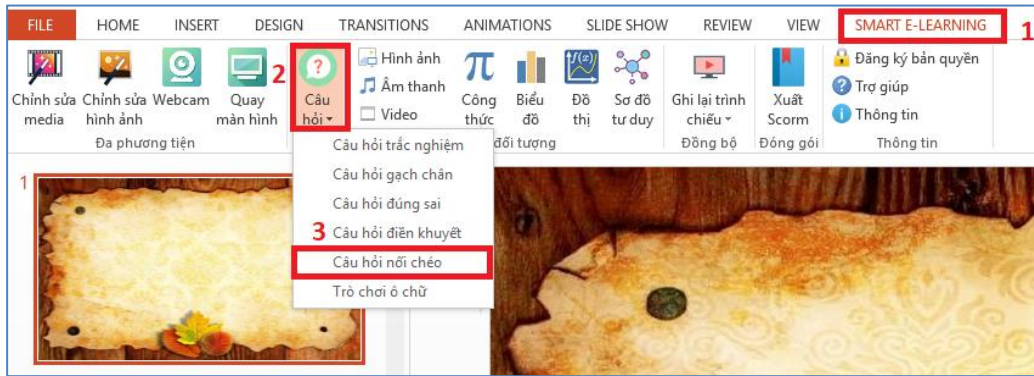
FILE HOME INSERT DESIGN TRANSITIONS ANIMATIONS SLIDE SHOW REVIEW VIEW SMART E-LEARNING 1

Chỉnh sửa media Chỉnh sửa hình ảnh Webcam Quay màn hình 2 Câu hỏi Hình ảnh Âm thanh Video Công thức Biểu đồ Đồ thị Sơ đồ tư duy Ghi lại trình chiếu Xuất Scorm Đăng ký bản quyền Trợ giúp Thông tin

Đa phương tiện đối tượng Đồng bộ Đóng gói Thông tin

Câu hỏi trắc nghiệm
Câu hỏi gạch chân
Câu hỏi đúng sai
3 Câu hỏi điền khuyết
Câu hỏi nối chéo
Trò chơi ô chữ

1